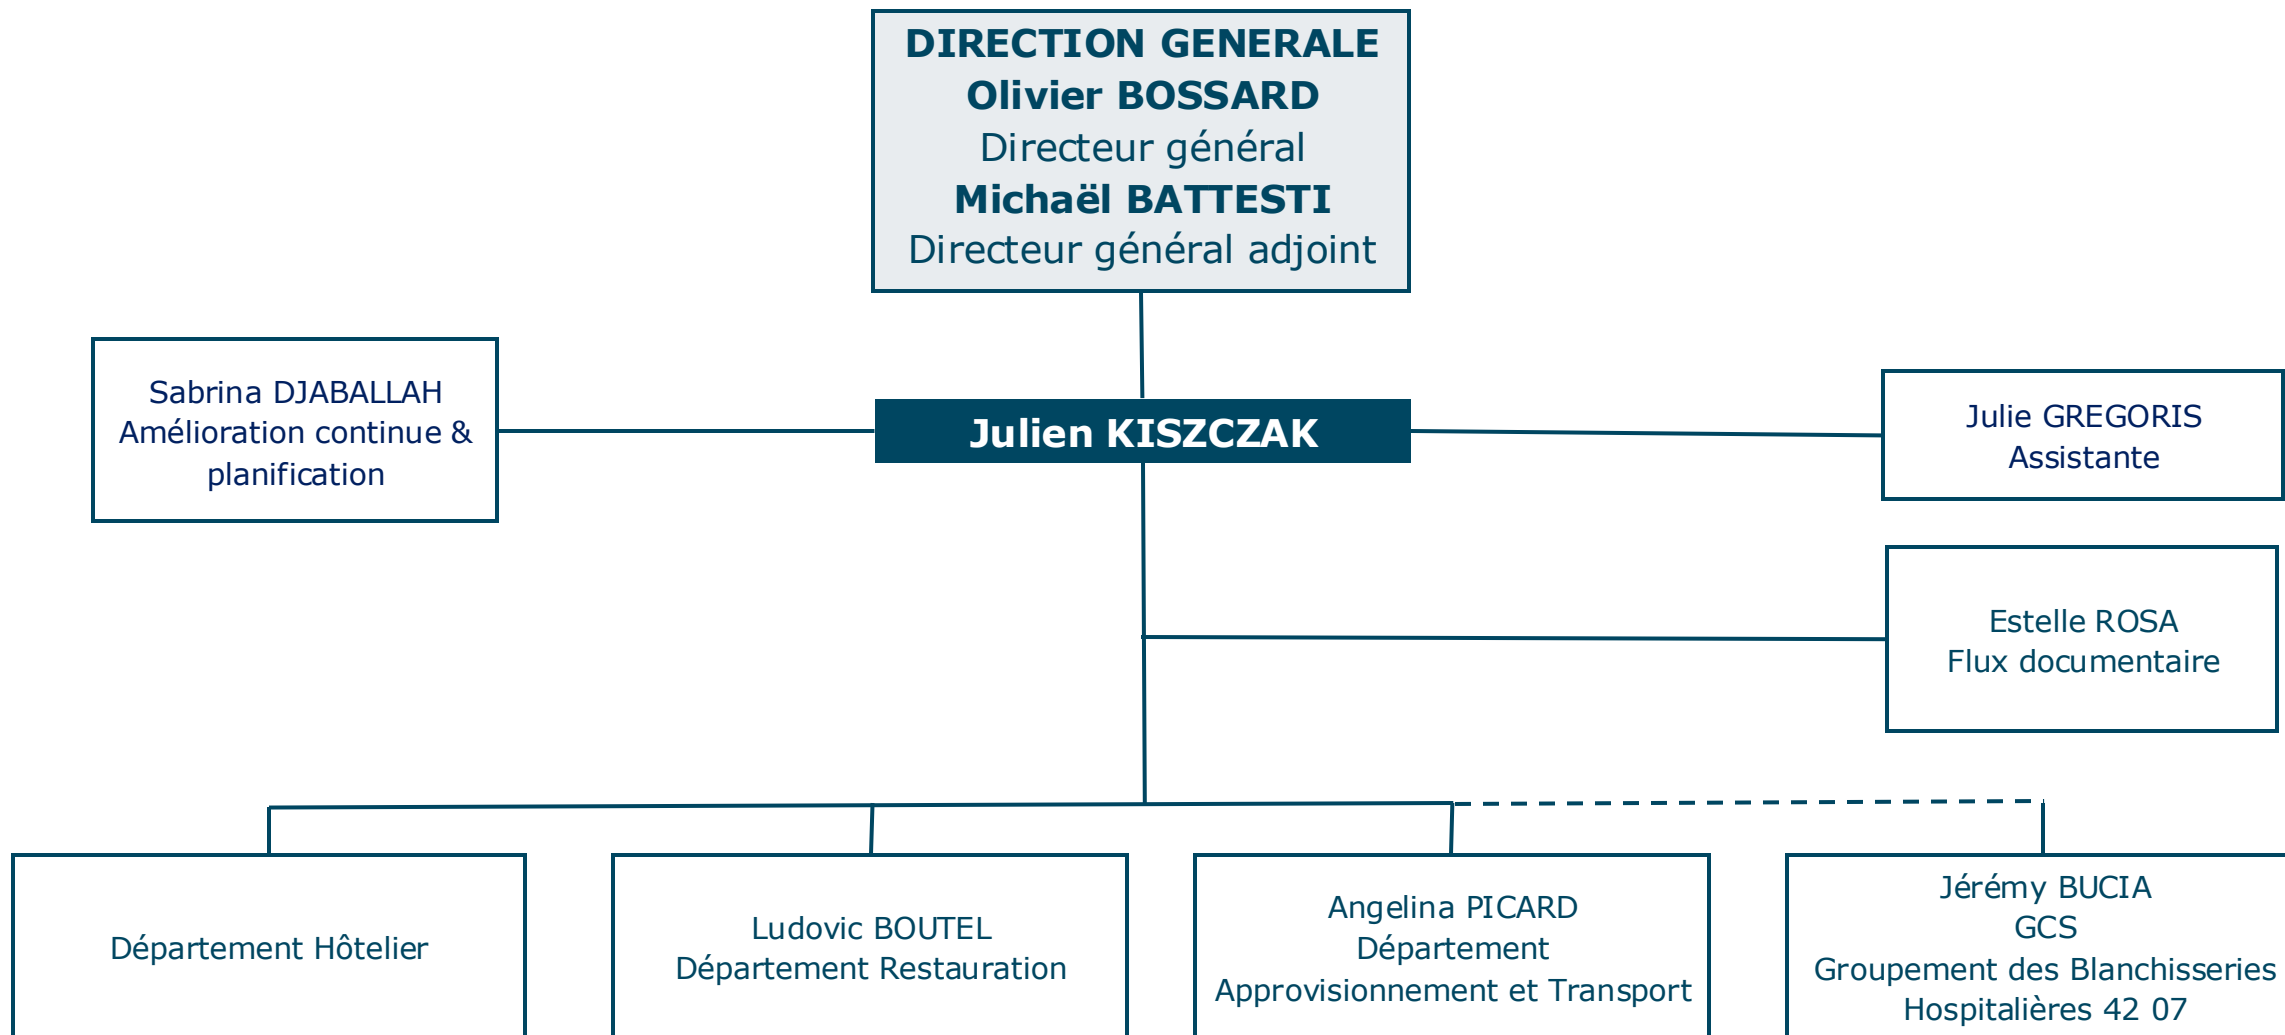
DIRECTION GENERALE
Olivier BOSSARD
Directeur général
Michaël BATTESTI
Directeur général adjoint

Sabrina DJABALLAH
Amélioration continue & planification

Julien KISZCZAK

Julie GREGORIS
Assistante

Estelle ROSA
Flux documentaire

Département Hôtelier

Ludovic BOUTEL
Département Restauration

Angelina PICARD
Département
Approvisionnement et Transport

Jérémy BUCIA
GCS
Groupement des Blanchisseries
Hospitalières 42 07